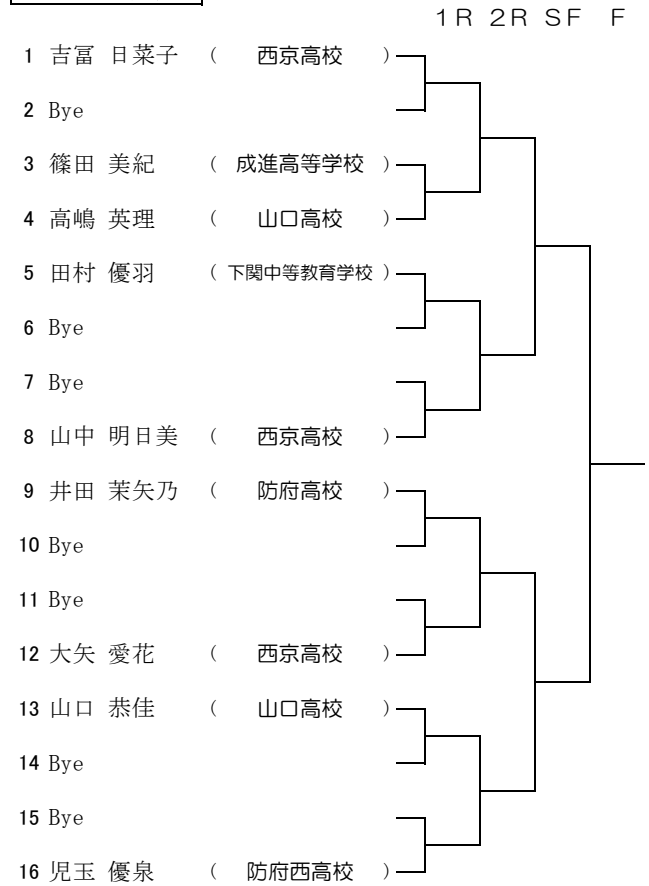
1R 2R SF F

1 吉冨 日菜子 ( 西京高校 )
2 Bye
3 篠田 美紀 ( 成進高等学校 )
4 高嶋 英理 ( 山口高校 )
5 田村 優羽 ( 下関中等教育学校 )
6 Bye
7 Bye
8 山中 明日美 ( 西京高校 )
9 井田 茉矢乃 ( 防府高校 )
10 Bye
11 Bye
12 大矢 愛花 ( 西京高校 )
13 山口 恭佳 ( 山口高校 )
14 Bye
15 Bye
16 児玉 優泉 ( 防府西高校 )